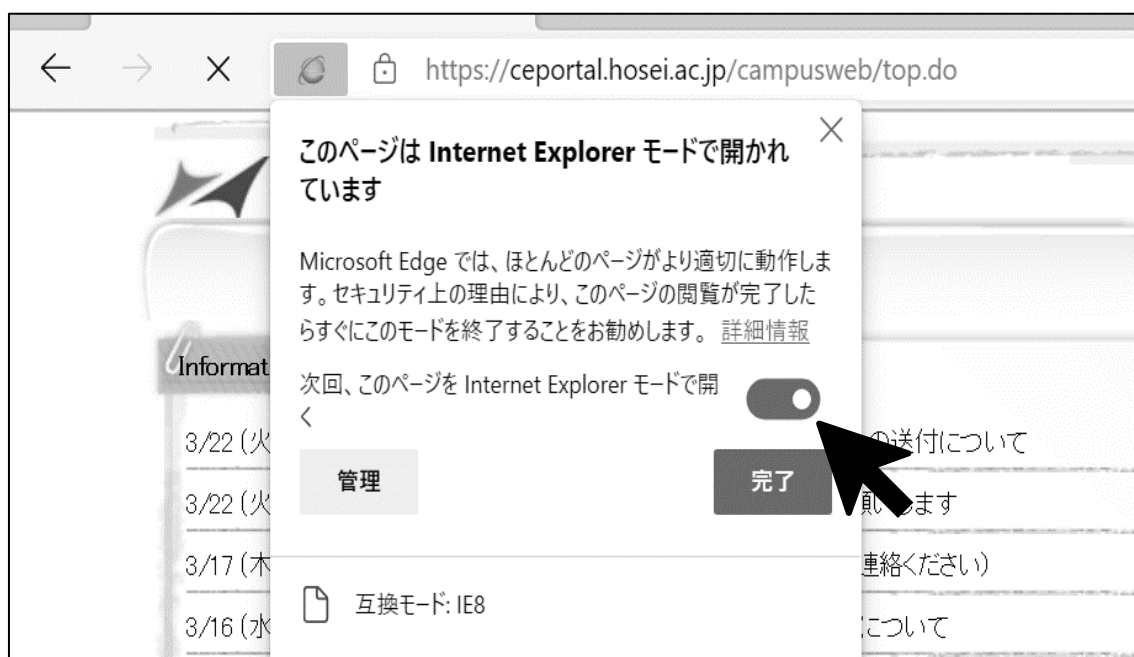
https://ceportal.hosei.ac.jp/campusweb/top.do

このページは Internet Explorer モードで開かれています

Microsoft Edge では、ほとんどのページがより適切に動作します。セキュリティ上の理由により、このページの閲覧が完了したらすぐにこのモードを終了することをお勧めします。 詳細情報

次回、このページを Internet Explorer モードで開く

管理

完了

互換モード: IE8

Informat

3/22 (火

3/22 (火

3/17 (木

3/16 (水

の送付について

願います

連絡ください)

について